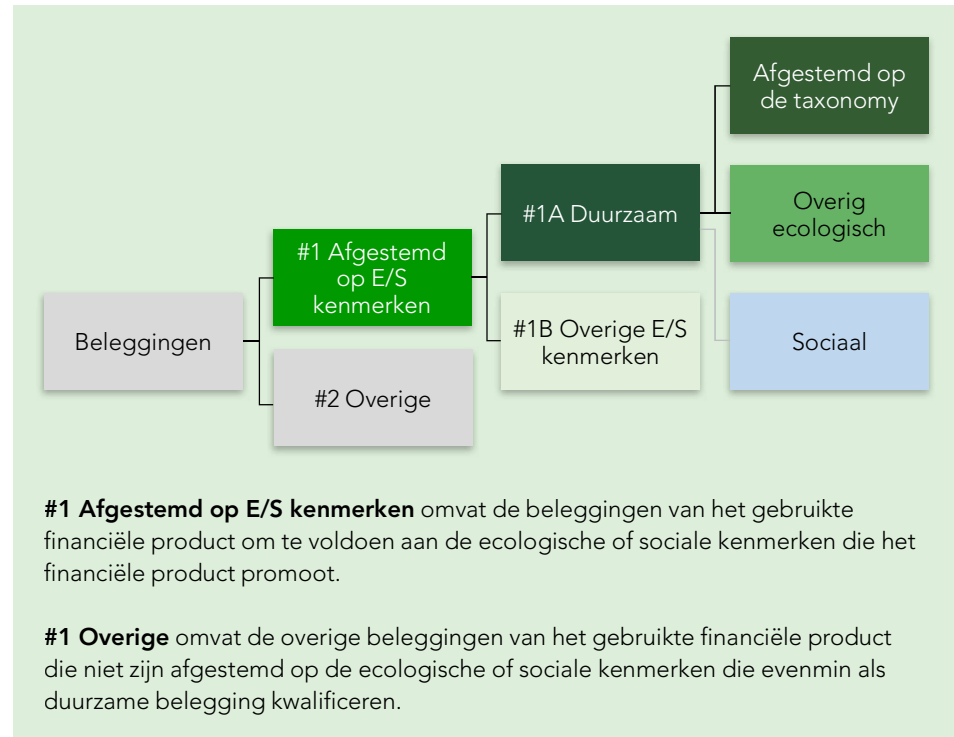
Afgestemd op de taxonomy

#1A Duurzaam

Overig ecologisch

#1 Afgestemd op E/S kenmerken

Beleggingen

#1B Overige E/S kenmerken

Sociaal

#2 Overige

**#1 Afgestemd op E/S kenmerken** omvat de beleggingen van het gebruikte financiële product om te voldoen aan de ecologische of sociale kenmerken die het financiële product promoot.

**#1 Overige** omvat de overige beleggingen van het gebruikte financiële product die niet zijn afgestemd op de ecologische of sociale kenmerken die evenmin als duurzame belegging kwalificeren.